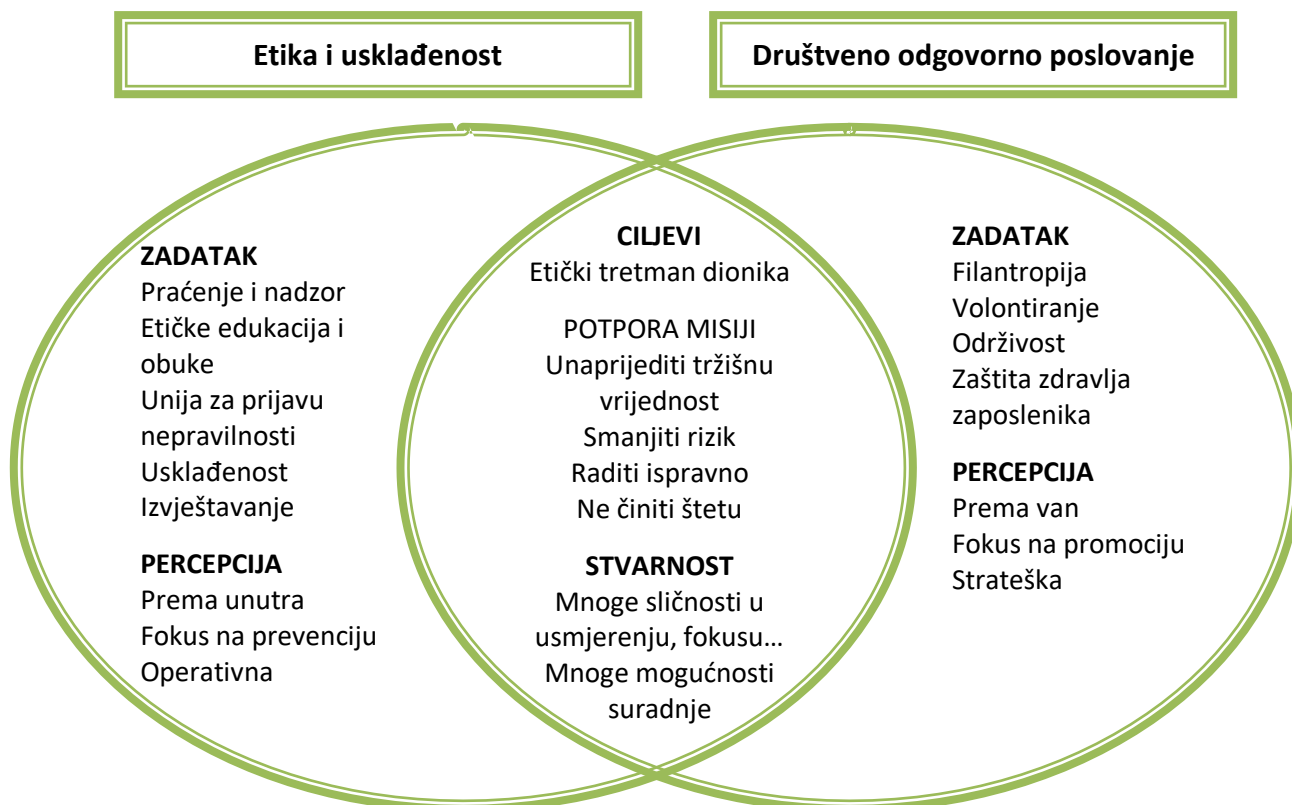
Etika i usklađenost

Društveno odgovorno poslovanje

ZADATAK
Praćenje i nadzor
Etičke edukacija i obuke
Unija za prijavu nepravilnosti
Usklađenost
Izvještavanje

PERCEPCIJA
Prema unutra
Fokus na prevenciju
Operativna

CILJEVI
Etički tretman dionika

POTPORA MISIJI
Unaprijediti tržišnu vrijednost
Smanjiti rizik
Raditi ispravno
Ne činiti štetu

STVARNOST
Mnoge sličnosti u usmjerenju, fokusu…
Mnoge mogućnosti suradnje

ZADATAK
Filantropija
Volontiranje
Održivost
Zaštita zdravlja zaposlenika

PERCEPCIJA
Prema van
Fokus na promociju
Strateška